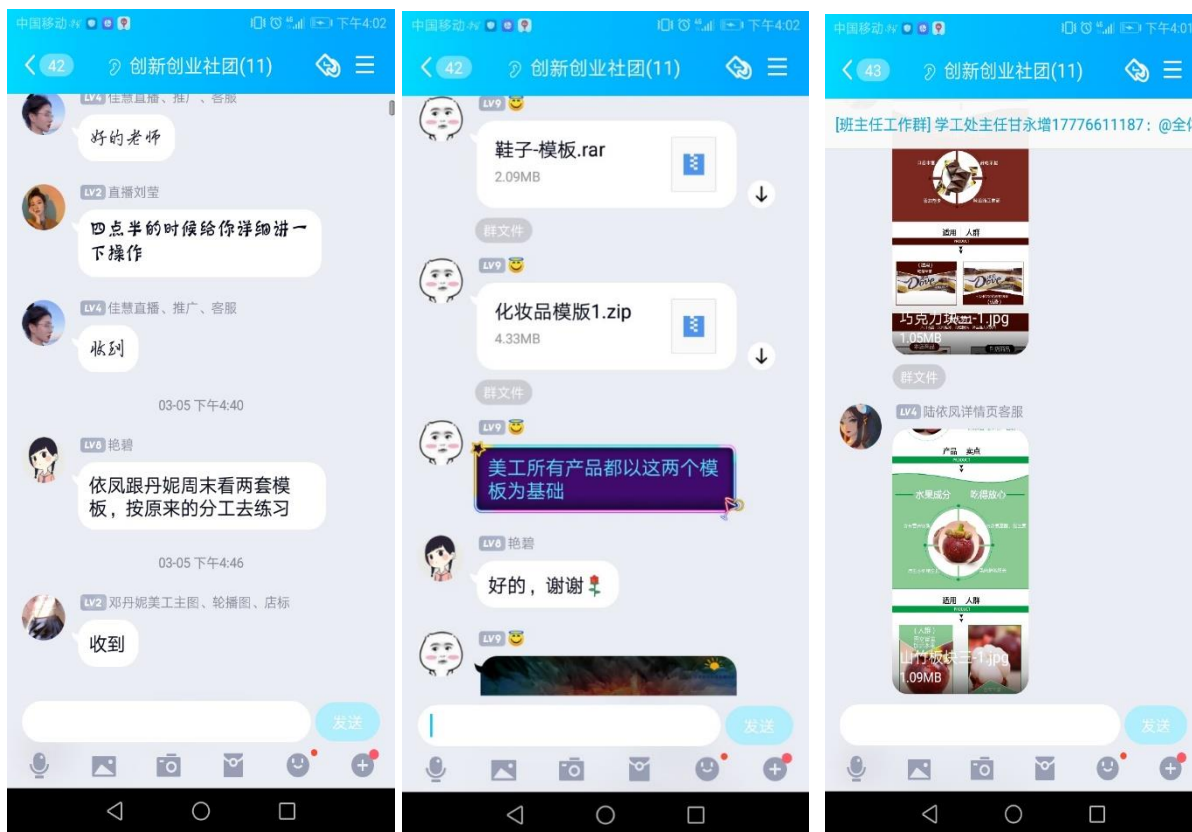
中国移动 下午4:02

42 创新创业社团(11)

LV4 佳慧直播、推广、客服
好的老师

LV2 直播刘莹
四点半的时候给你详细讲一下操作

LV4 佳慧直播、推广、客服
收到

03-05 下午4:40

LV6 艳碧
依凤跟丹妮周末看两套模板，按原来的分工去练习

03-05 下午4:46

LV2 邓丹妮美工主图、轮播图、店标
收到

发送

中国移动 下午4:02

42 创新创业社团(11)

LV9
鞋子-模板.rar
2.09MB

群文件

LV9
化妆品模版1.zip
4.33MB

群文件

LV9
美工所有产品都以这两个模板为基础

LV6 艳碧
好的，谢谢

LV9

发送

中国移动 下午4:01

43 创新创业社团(11)

[班主任工作群] 学工处主任甘永增17776611187：@全体

适用 人群
PRODUCT
Dove Dove
巧克力块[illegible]-1.jpg
1.05MB

群文件

LV4 陆依凤详情页客服
产品 卖点
PRODUCT
水果成分 吃得放心
适用 人群
PRODUCT
山竹板块三-1.jpg
1.09MB

发送